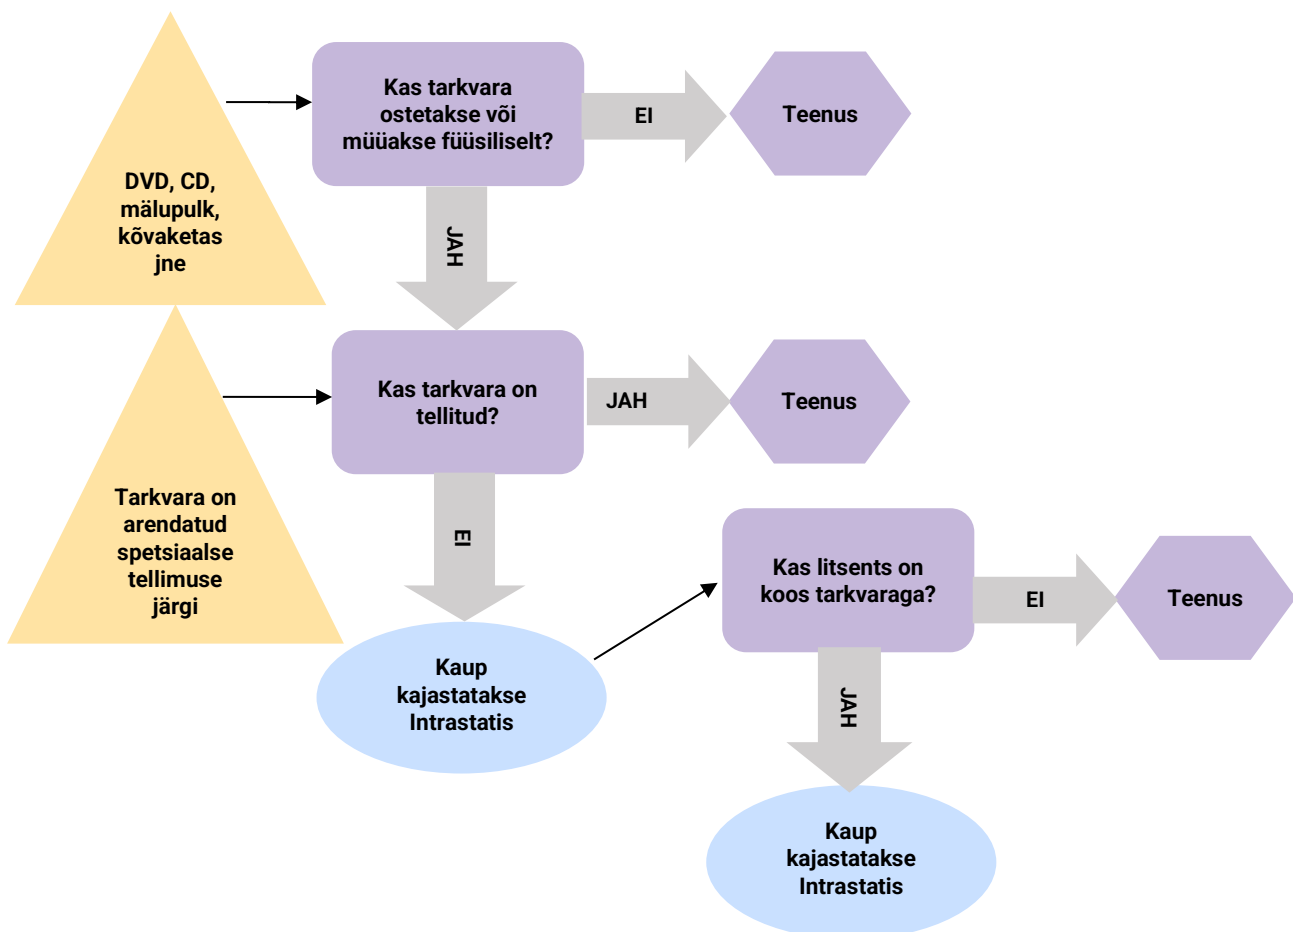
DVD, CD, mälupulk, kõvaketas jne

Kas tarkvara ostetakse või müüakse füüsiliselt?

EI

Teenus

JAH

Tarkvara on arendatud spetsiaalse tellimuse järgi

Kas tarkvara on tellitud?

JAH

Teenus

EI

Kaup kajastatakse Intrastatis

Kas litsents on koos tarkvaraga?

EI

Teenus

JAH

Kaup kajastatakse Intrastatis